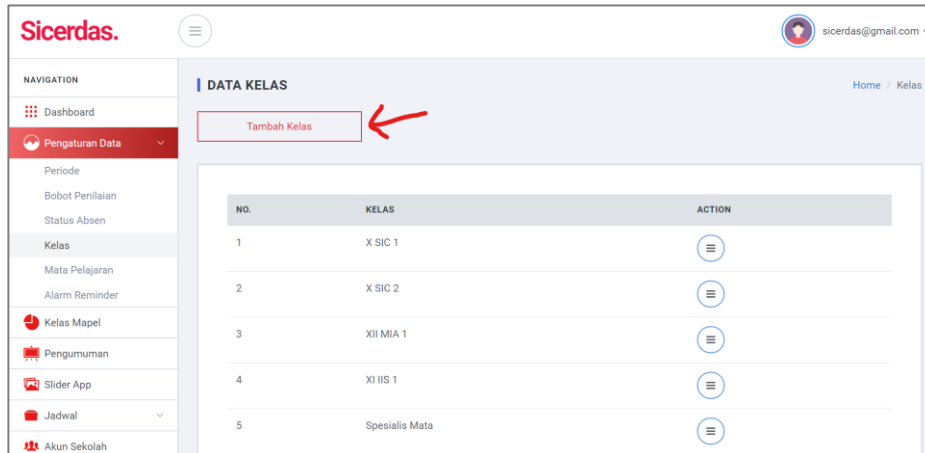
Sicerdas.

sicerdas@gmail.com

NAVIGATION

Dashboard

Pengaturan Data

Periode

Bobot Penilaian

Status Absen

Kelas

Mata Pelajaran

Alarm Reminder

Kelas Mapel

Pengumuman

Slider App

Jadwal

Akun Sekolah

DATA KELAS

Home / Kelas

Tambah Kelas

| NO. | KELAS | ACTION |
|---|---|---|
| 1 | X SIC 1 | |
| 2 | X SIC 2 | |
| 3 | XII MIA 1 | |
| 4 | XI IIS 1 | |
| 5 | Spesialis Mata | |